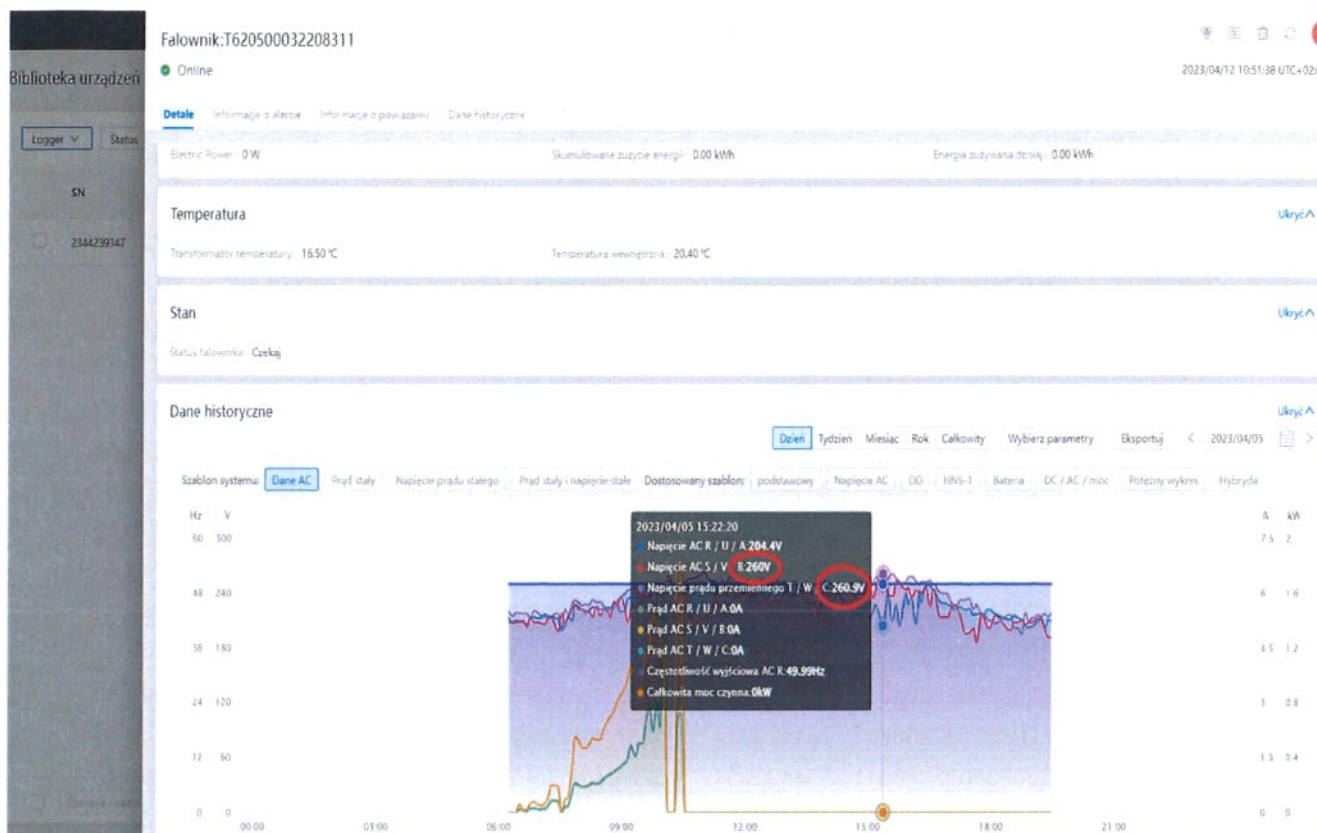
Biblioteka urządzeń

Logger ∨ Status

SN

2344239347

Falownik:T620500032208311

Online

2023/04/12 10:51:38 UTC+02:

Detale Informacje o alercie Informacje o powiązaniu Dane historyczne

Electric Power: 0 W

Skumulowane zużycie energii: 0.00 kWh

Energia zużywana dzisiaj: 0.00 kWh

Temperatura

Ukryć

Transformator temperatury: 16.50 ℃

Temperatura wewnętrzna: 20.40 ℃

Stan

Ukryć

Status falownika: Czekaj

Dane historyczne

Ukryć

Dzień Tydzień Miesiąc Rok Całkowity Wybierz parametry Eksportuj < 2023/04/05 >

Szablon systemu: Dane AC Prąd stały Napięcie prądu stałego Prąd stały i napięcie stałe Dostosowany szablon: podstawowy Napięcie AC DD HNS-1 Bateria DC / AC / moc Potężny wykres Hybryda

Hz V

60 300

48 240

36 180

24 120

12 60

0 0

A kW

7.5 2

6 1.6

4.5 1.2

3 0.8

1.5 0.4

0 0

2023/04/05 15:22:20

Napięcie AC R / U / A:204.4V

Napięcie AC S / V / B:260V

Napięcie prądu przemiennego T / W / C:260.9V

Prąd AC R / U / A:0A

Prąd AC S / V / B:0A

Prąd AC T / W / C:0A

Częstotliwość wyjściowa AC R:49.99Hz

Całkowita moc czynna:0kW

00:00 03:00 06:00 09:00 12:00 15:00 18:00 21:00